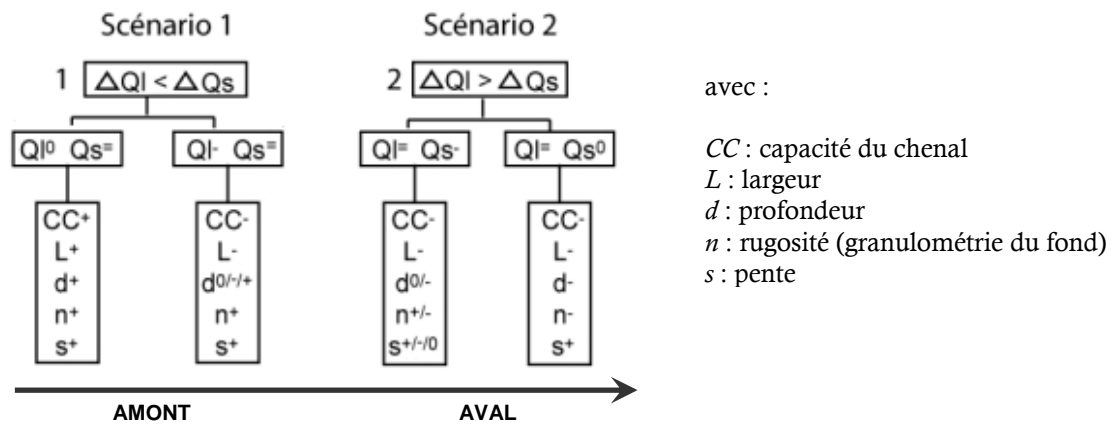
Scénario 1

1 $\Delta Ql < \Delta Qs$

$Ql^0$ $Qs^=$

$CC^+$
$L^+$
$d^+$
$n^+$
$s^+$

$Ql^-$ $Qs^=$

$CC^-$
$L^-$
$d^{0/-/+}$
$n^+$
$s^+$

Scénario 2

2 $\Delta Ql > \Delta Qs$

$Ql^=$ $Qs^-$

$CC^-$
$L^-$
$d^{0/-}$
$n^{+/-}$
$s^{+/-/0}$

$Ql^=$ $Qs^0$

$CC^-$
$L^-$
$d^-$
$n^-$
$s^+$

AMONT

AVAL

avec :

*CC* : capacité du chenal
*L* : largeur
*d* : profondeur
*n* : rugosité (granulométrie du fond)
*s* : pente